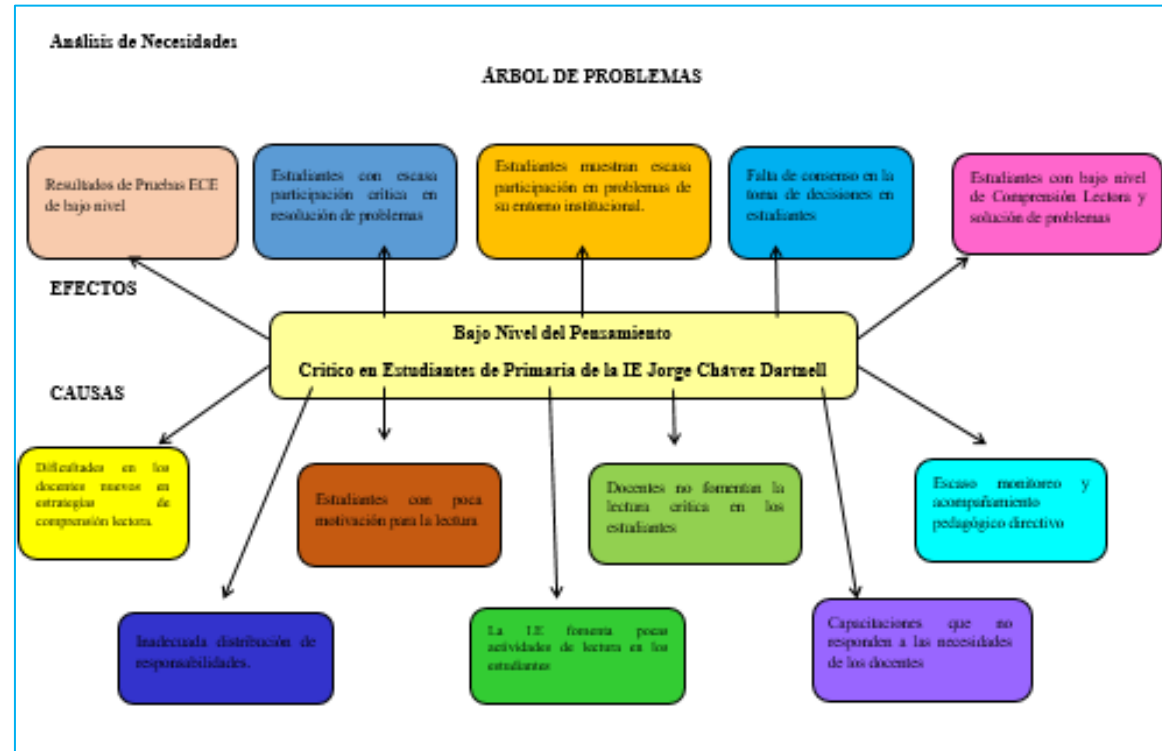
Análisis de Necesidades

ÁRBOL DE PROBLEMAS

Resultados de Pruebas ECE de bajo nivel

Estudiantes con escasa participación crítica en resolución de problemas

Estudiantes muestran escasa participación en problemas de su entorno institucional.

Falta de consenso en la toma de decisiones en estudiantes

Estudiantes con bajo nivel de Comprensión Lectora y solución de problemas

EFECTOS

Bajo Nivel del Pensamiento

Crítico en Estudiantes de Primaria de la IE Jorge Chávez Dartnell

CAUSAS

Dificultades en los docentes nuevos en estrategias de comprensión lectora.

Estudiantes con poca motivación para la lectura

Docentes no fomentan la lectura crítica en los estudiantes

Escaso monitoreo y acompañamiento pedagógico directivo

Inadecuada distribución de responsabilidades.

La IE fomenta pocas actividades de lectura en los estudiantes

Capacitaciones que no responden a las necesidades de los docentes